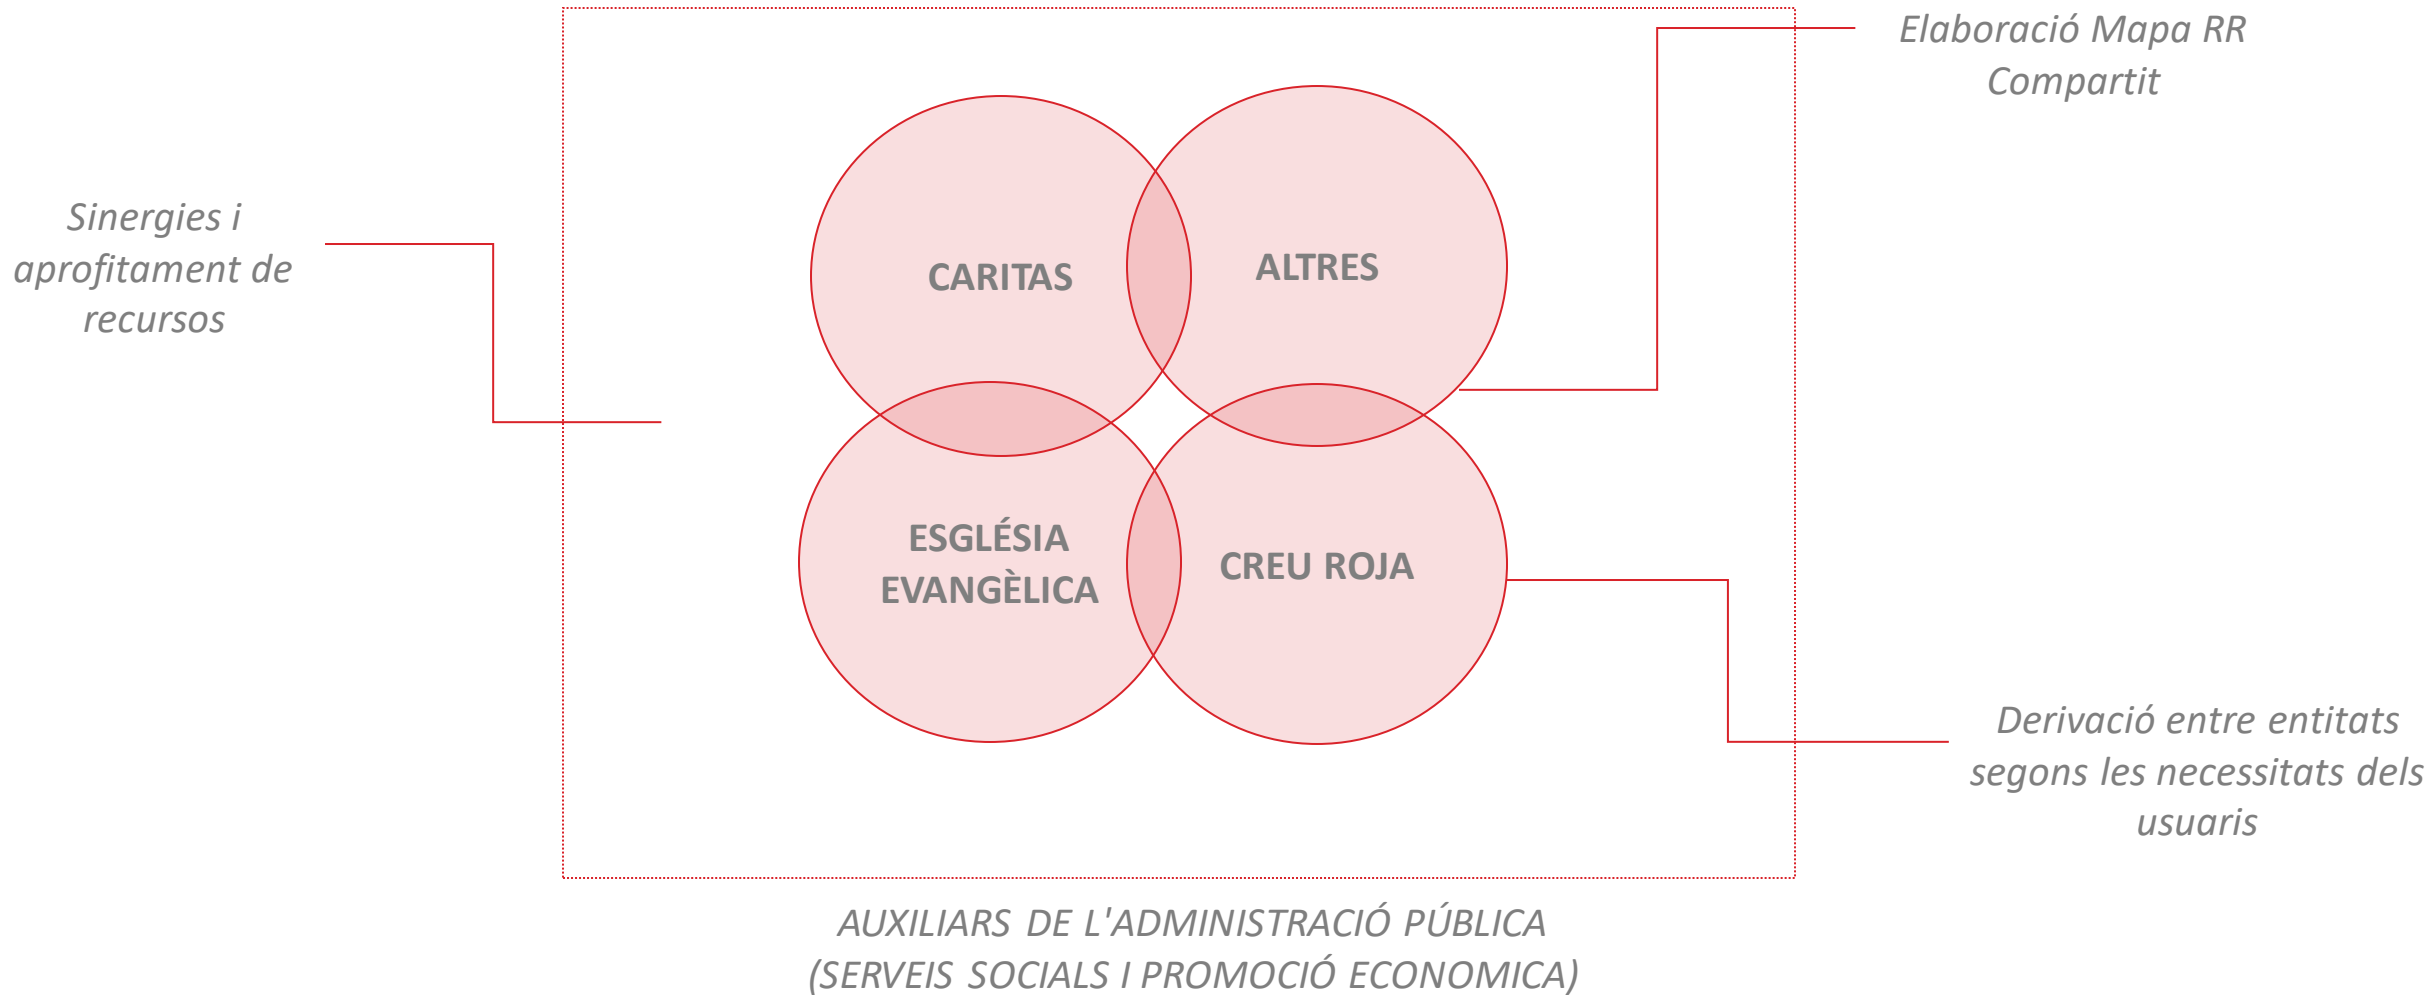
Elaboració Mapa RR Compartit

Sinergies i aprofitament de recursos

CARITAS

ALTRES

ESGLÉSIA EVANGÈLICA

CREU ROJA

Derivació entre entitats segons les necessitats dels usuaris

AUXILIARS DE L'ADMINISTRACIÓ PÚBLICA
(SERVEIS SOCIALS I PROMOCIÓ ECONOMICA)